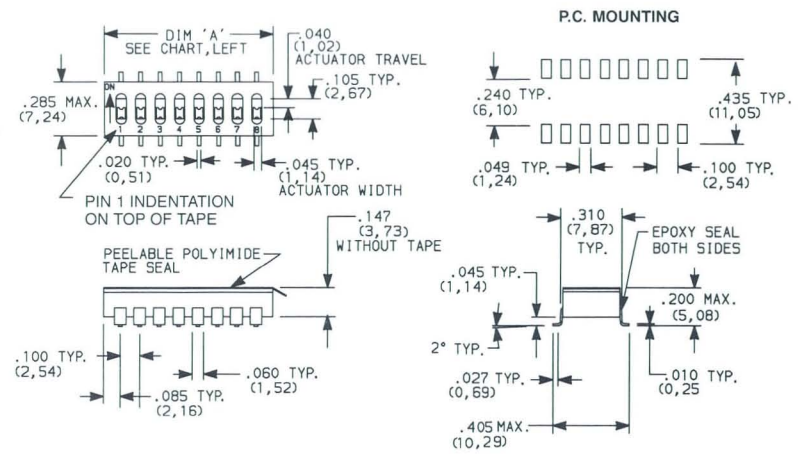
DIM 'A'
SEE CHART, LEFT

.040
(1,02)
ACTUATOR TRAVEL

.105 TYP.
(2,67)

.285 MAX.
(7,24)

ON
1 2 3 4 5 6 7 8

.020 TYP.
(0,51)

.045 TYP.
(1,14)
ACTUATOR WIDTH

PIN 1 INDENTATION
ON TOP OF TAPE

.147
(3,73)
WITHOUT TAPE

PEELABLE POLYIMIDE
TAPE SEAL

.100 TYP.
(2,54)

.085 TYP.
(2,16)

.060 TYP.
(1,52)

P.C. MOUNTING

.240 TYP.
(6,10)

.435 TYP.
(11,05)

.049 TYP.
(1,24)

.100 TYP.
(2,54)

.310
(7,87)
TYP.

EPOXY SEAL
BOTH SIDES

.045 TYP.
(1,14)

.200 MAX.
(5,08)

2° TYP.

.027 TYP.
(0,69)

.010 TYP.
(0,25

.405 MAX.
(10,29)